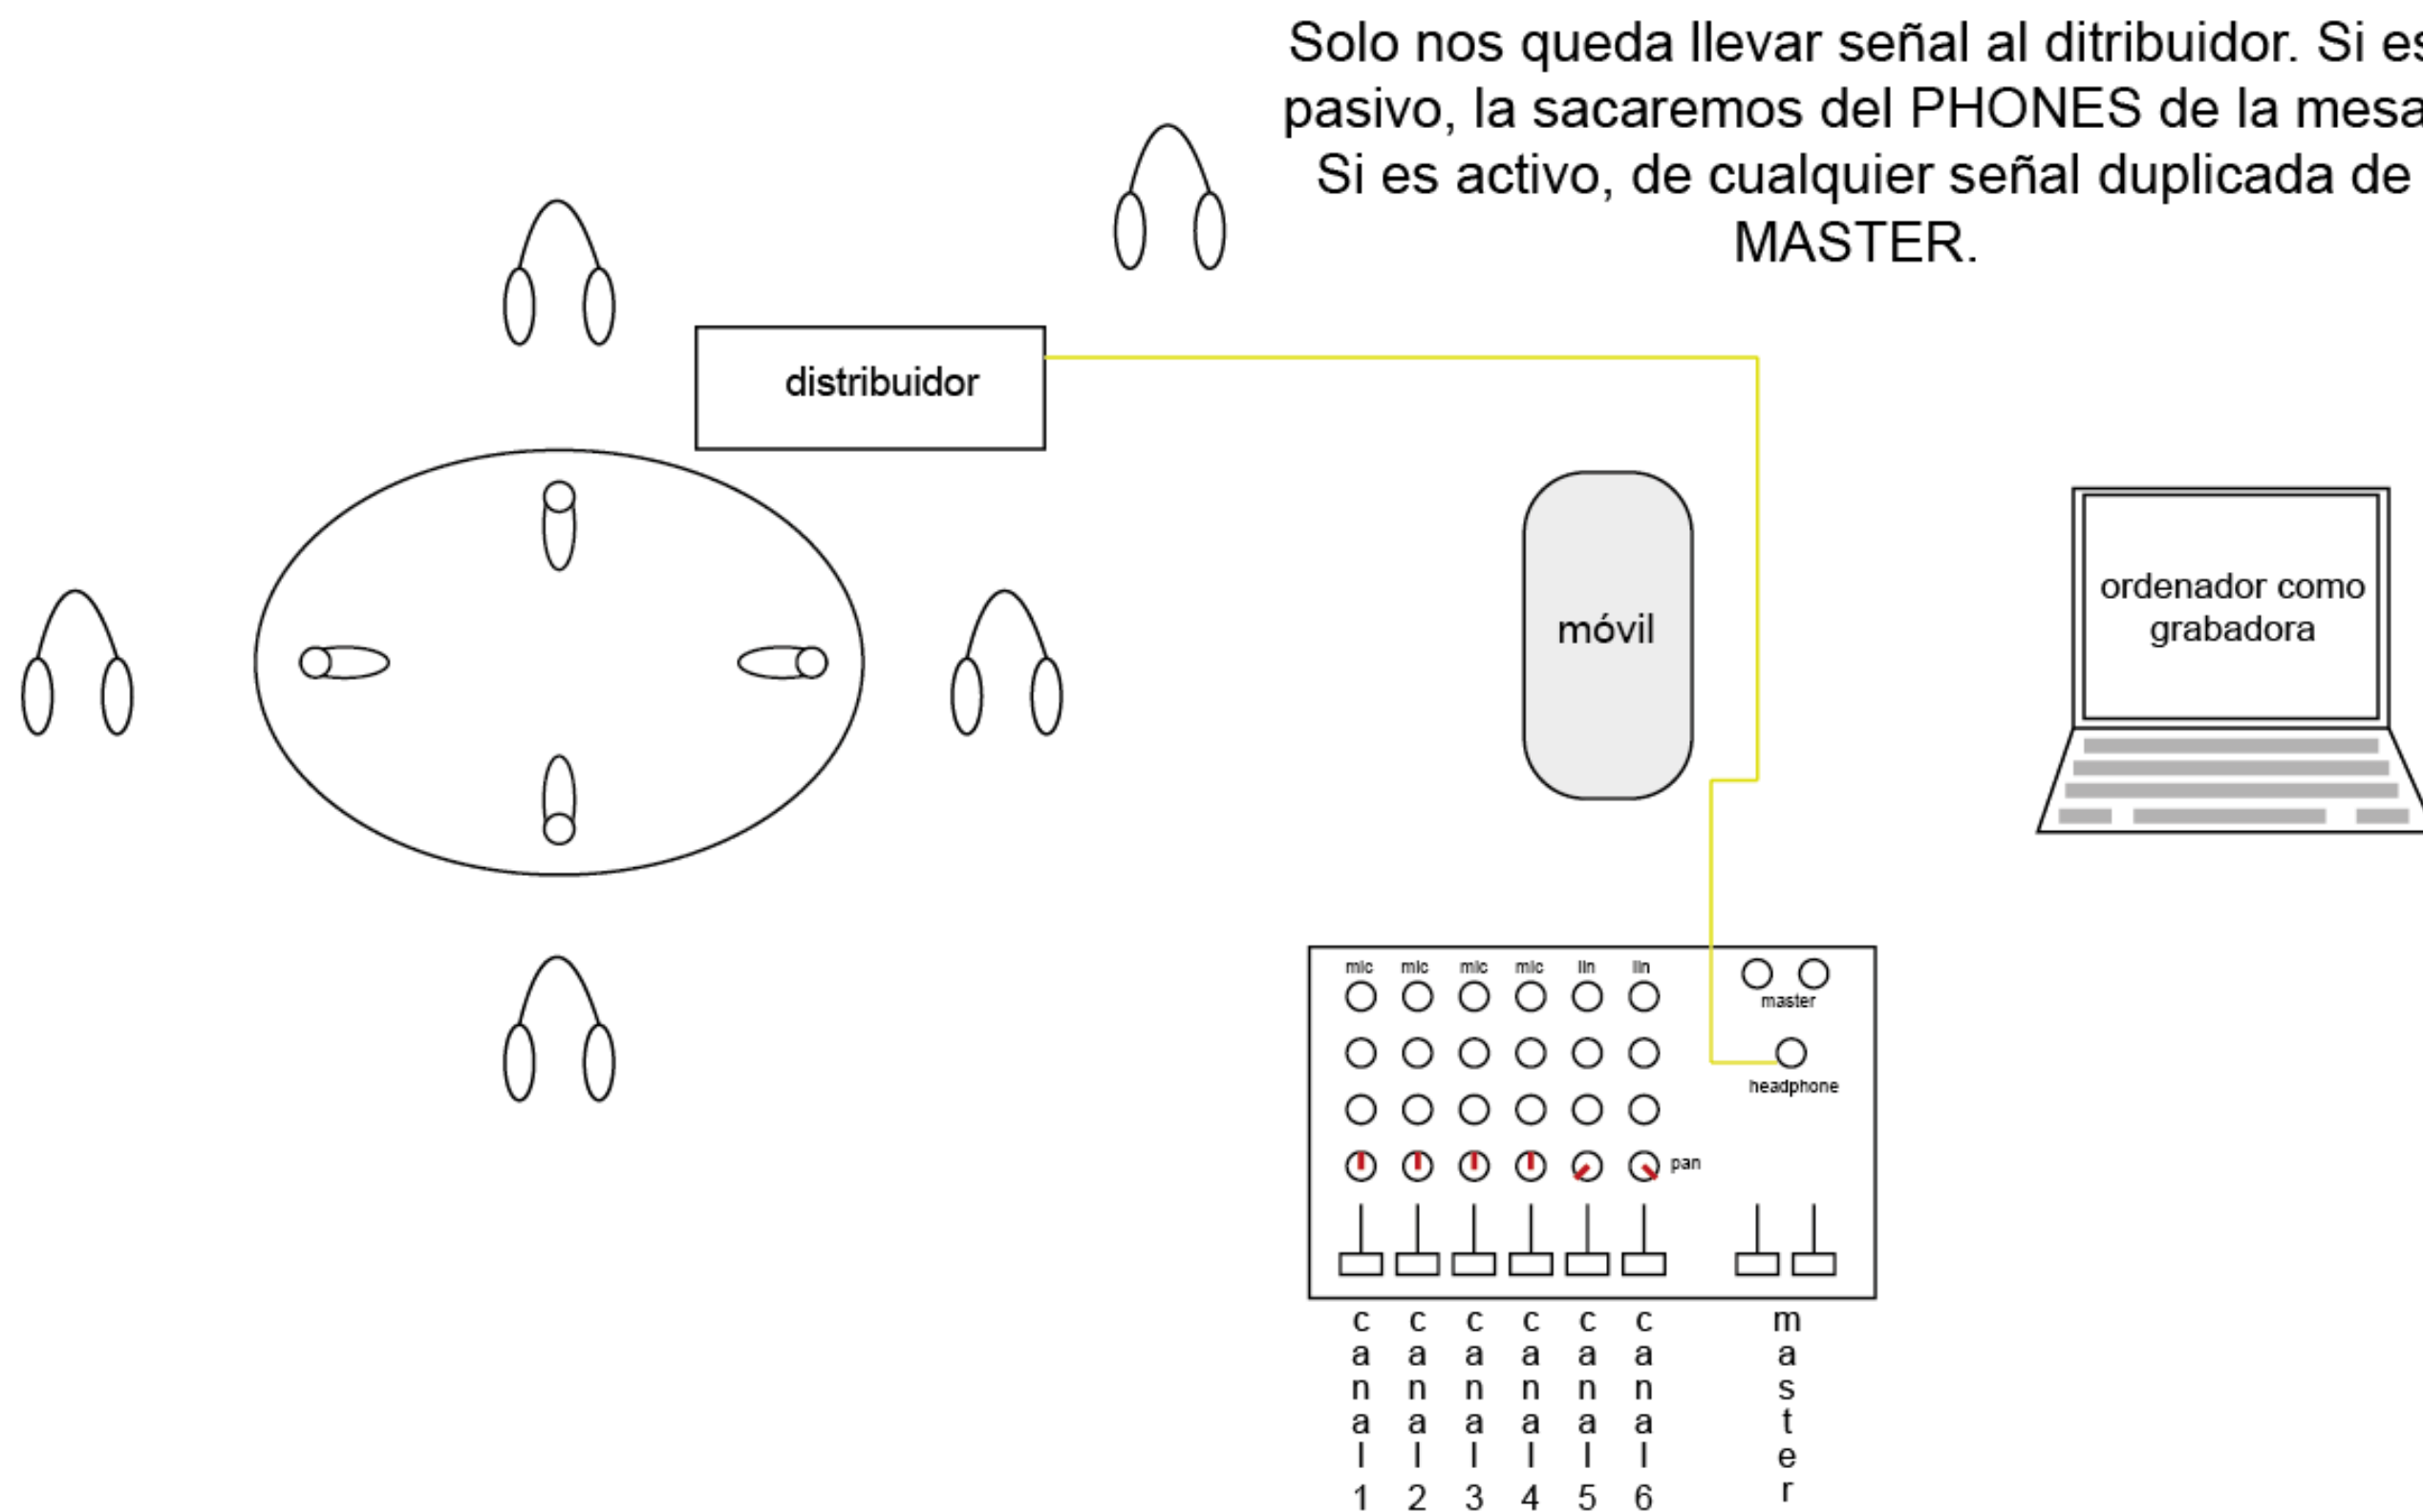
Solo nos queda llevar señal al ditribuidor. Si es pasivo, la sacaremos del PHONES de la mesa Si es activo, de cualquier señal duplicada de MASTER.

distribuidor

móvil

ordenador como grabadora

mic mic mic mic lin lin

master

headphone

pan

canal 1 canal 2 canal 3 canal 4 canal 5 canal 6 master